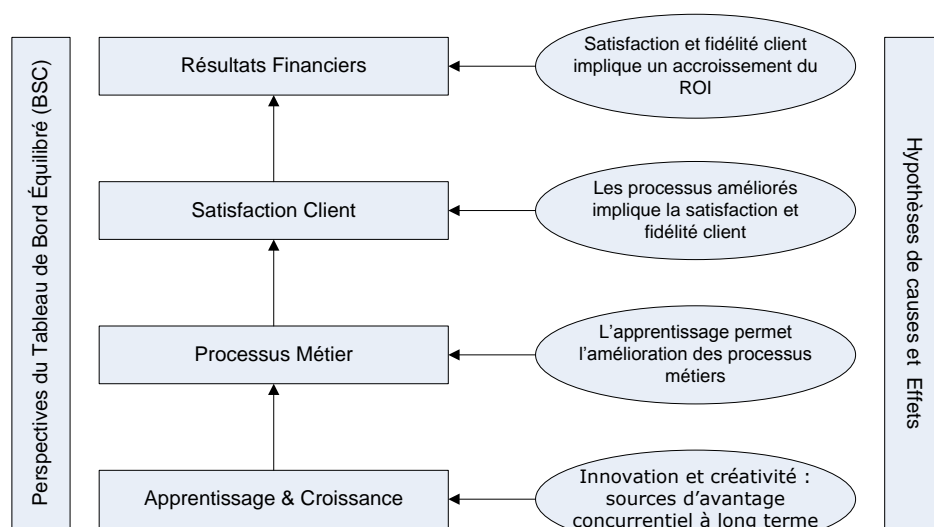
Perspectives du Tableau de Bord Équilibré (BSC)

Résultats Financiers

Satisfaction et fidélité client implique un accroissement du ROI

Satisfaction Client

Les processus améliorés implique la satisfaction et fidélité client

Processus Métier

L'apprentissage permet l'amélioration des processus métiers

Apprentissage & Croissance

Innovation et créativité : sources d'avantage concurrentiel à long terme

Hypothèses de causes et Effets